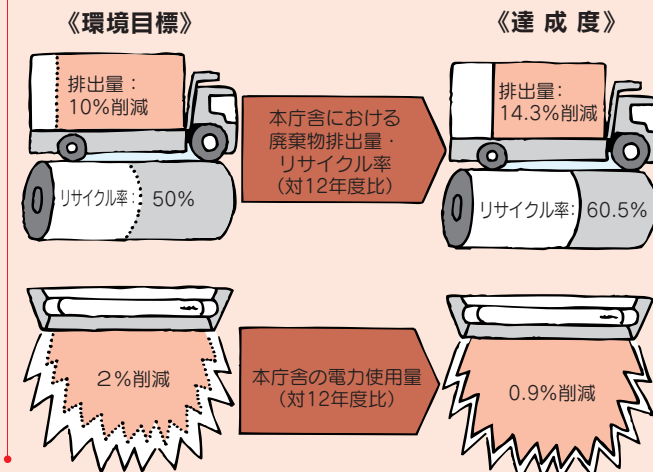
《環境目標》

《達 成 度》

排出量：
10%削減

本庁舎における
廃棄物排出量・
リサイクル率
（対12年度比）

排出量：
14.3%削減

リサイクル率： 50%

リサイクル率： 60.5%

2%削減

本庁舎の電力使用量
（対12年度比）

0.9%削減